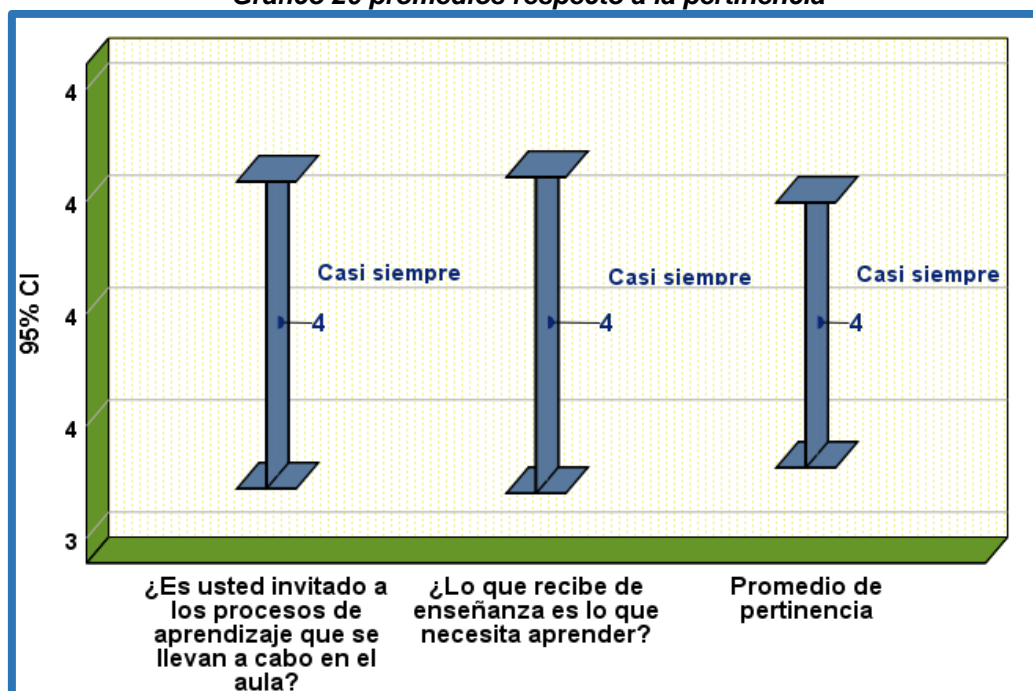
Gráfico 20 promedios respecto a la pertinencia

95% CI

4
4
4
4
3

Casi siempre
4

Casi siempre
4

Casi siempre
4

¿Es usted invitado a los procesos de aprendizaje que se llevan a cabo en el aula?

¿Lo que recibe de enseñanza es lo que necesita aprender?

Promedio de pertinencia